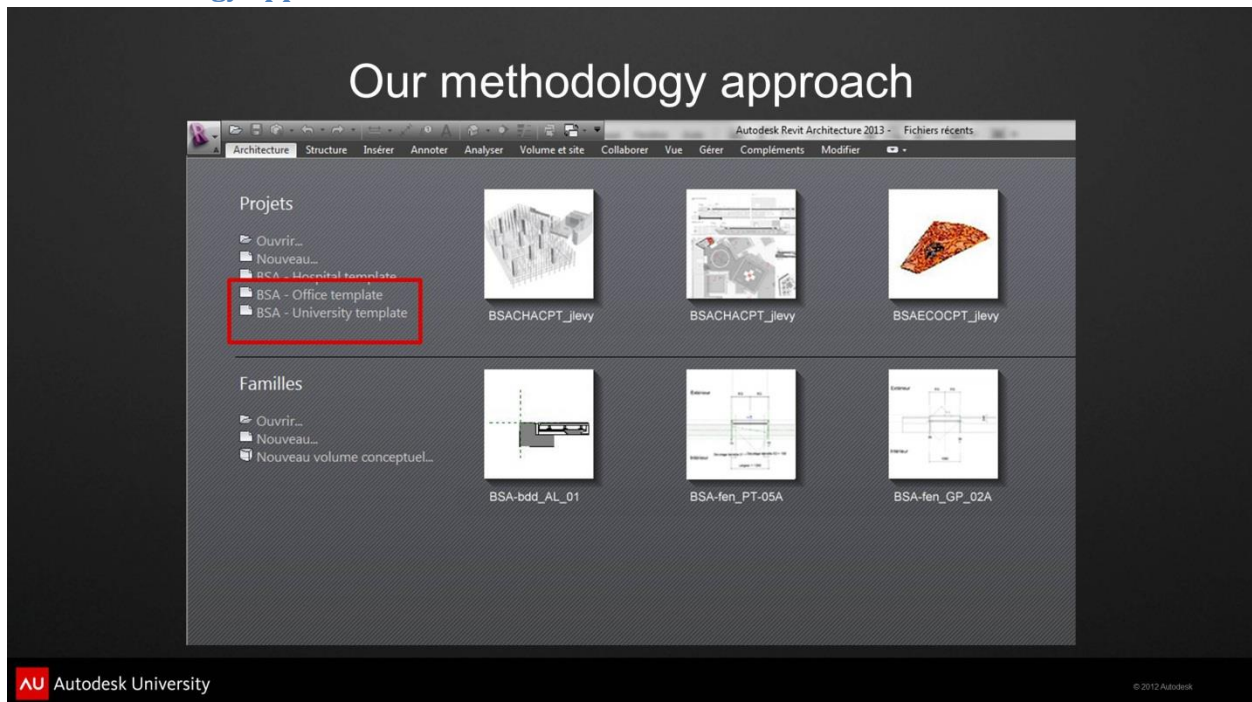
Our methodology approach

Autodesk Revit Architecture 2013 - Fichiers récents

Architecture Structure Insérer Annoter Analyser Volume et site Collaborer Vue Gérer Compléments Modifier

Projets

Ouvrir...
Nouveau...
BSA - Hospital template
BSA - Office template
BSA - University template

BSACHACPT_jlevy
BSACHACPT_jlevy
BSAECOCPT_jlevy

Familles

Ouvrir...
Nouveau...
Nouveau volume conceptuel...

BSA-bdd_AL_01
BSA-fen_PT-05A
BSA-fen_GP_02A

AU Autodesk University

© 2012 Autodesk